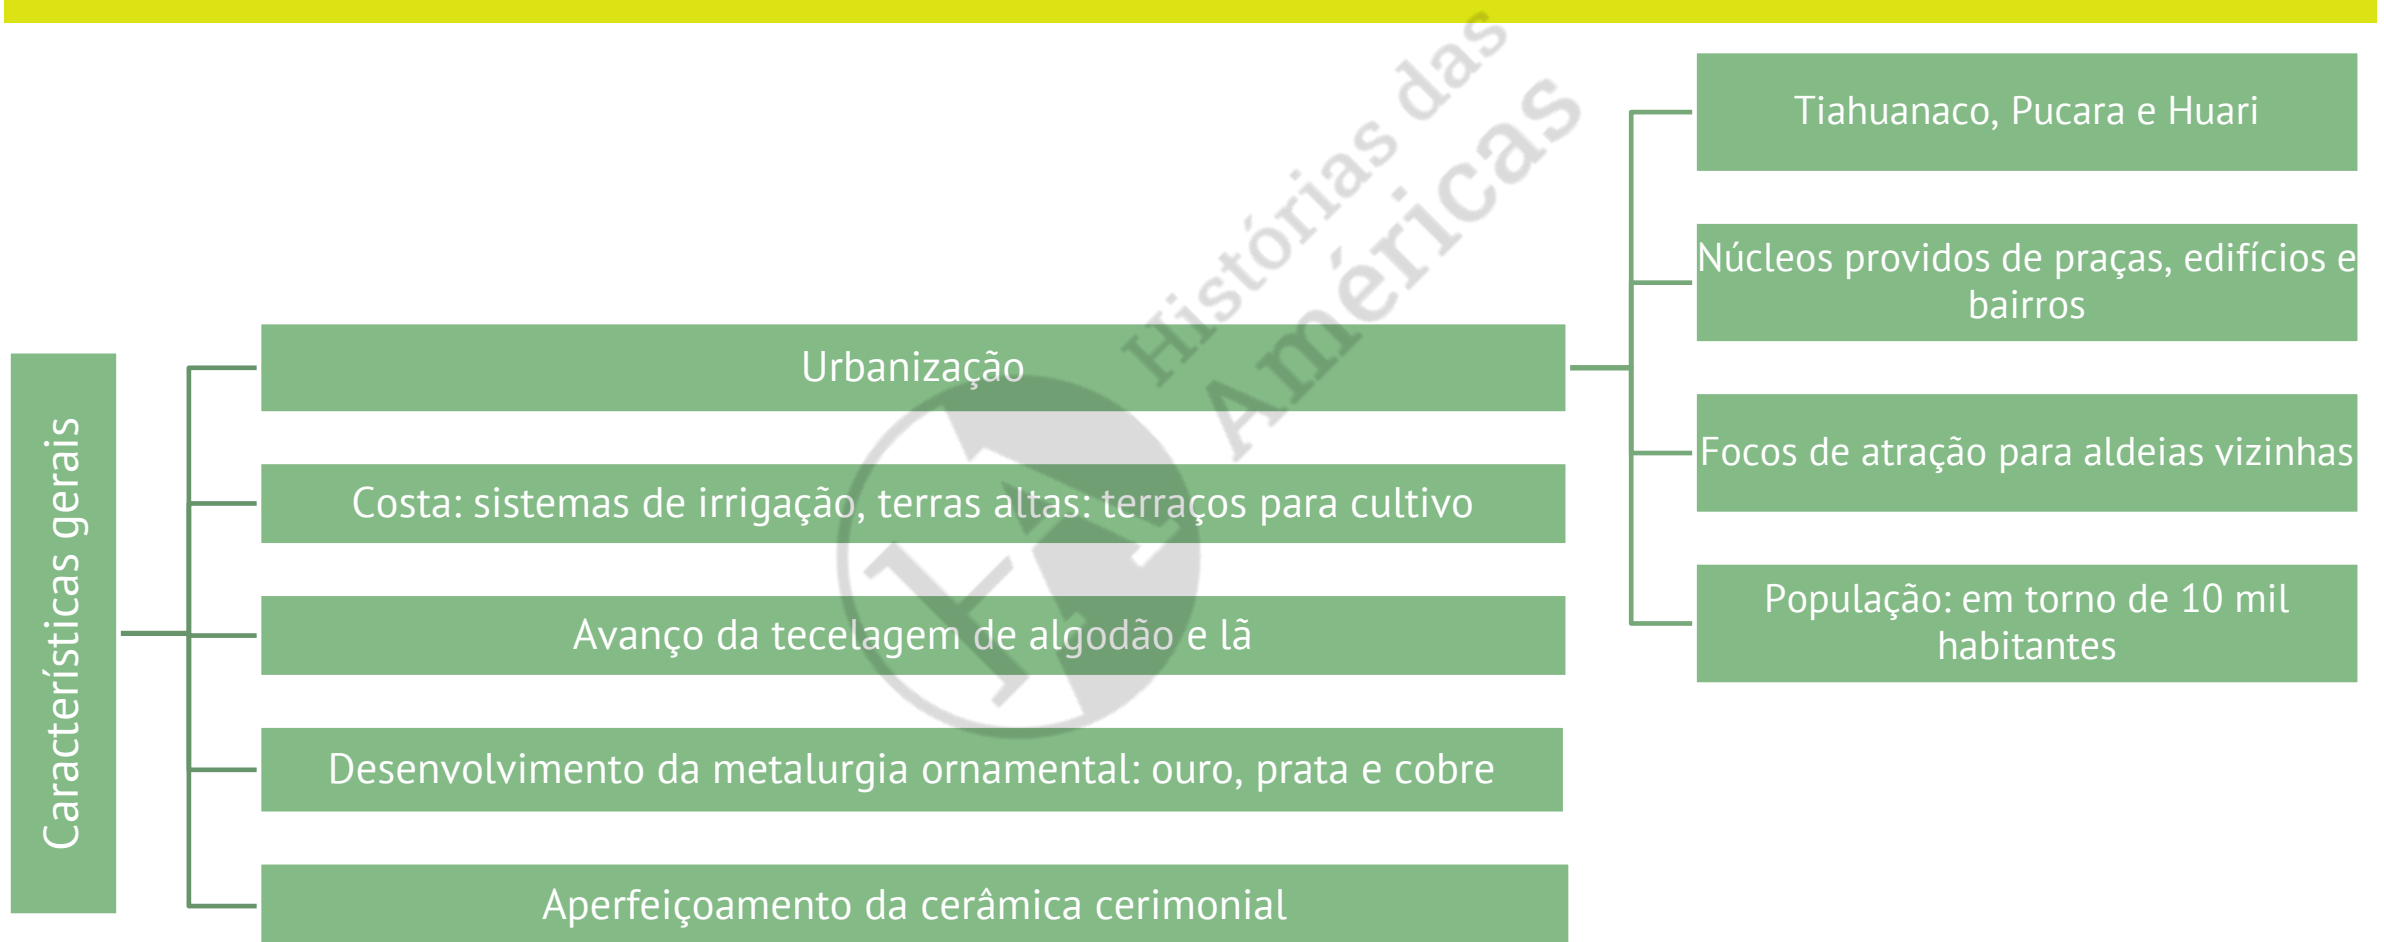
Características gerais

Urbanização

Costa: sistemas de irrigação, terras altas: terraços para cultivo

Avanço da tecelagem de algodão e lã

Desenvolvimento da metalurgia ornamental: ouro, prata e cobre

Aperfeiçoamento da cerâmica cerimonial

Tiahuanaco, Pucara e Huari

Núcleos providos de praças, edifícios e bairros

Focos de atração para aldeias vizinhas

População: em torno de 10 mil habitantes

Histórias das Américas